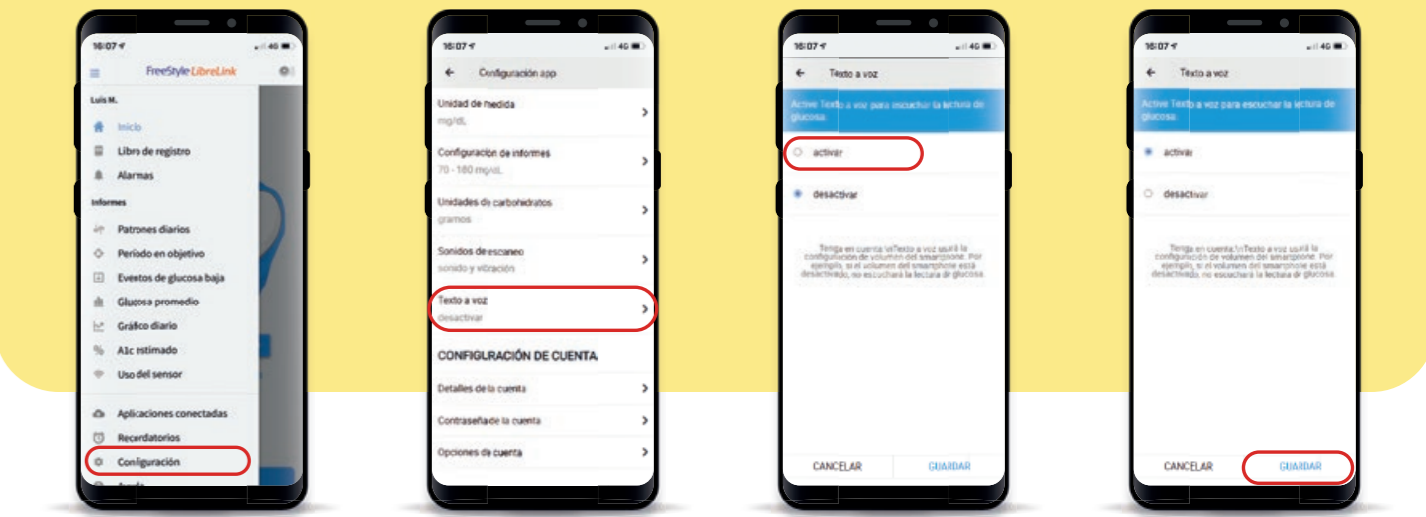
16:07

FreeStyle LibreLink

Luis M.

Inicio

Libro de registro

Alarmas

Informes

Patrones diarios

Período en objetivo

Eventos de glucosa baja

Glucosa promedio

Gráfico diario

A1c estimado

Uso del sensor

Aplicaciones conectadas

Recordatorios

Configuración

16:07

Configuración app

Unidad de medida
mg/dL

Configuración de informes
70 - 180 mg/dL

Unidades de carbohidratos
gramos

Sonidos de escaneo
sonido y vibración

Texto a voz
desactivar

CONFIGURACIÓN DE CUENTA

Detalles de la cuenta

Contraseña de la cuenta

Opciones de cuenta

16:07

Texto a voz

Active Texto a voz para escuchar la lectura de glucosa.

activar

desactivar

Tenga en cuenta: \nTexto a voz usará la configuración de volumen del smartphone. Por ejemplo, si el volumen del smartphone está desactivado, no escuchará la lectura de glucosa.

CANCELAR

GUARDAR

16:07

Texto a voz

Active Texto a voz para escuchar la lectura de glucosa.

activar

desactivar

Tenga en cuenta: \nTexto a voz usará la configuración de volumen del smartphone. Por ejemplo, si el volumen del smartphone está desactivado, no escuchará la lectura de glucosa.

CANCELAR

GUARDAR